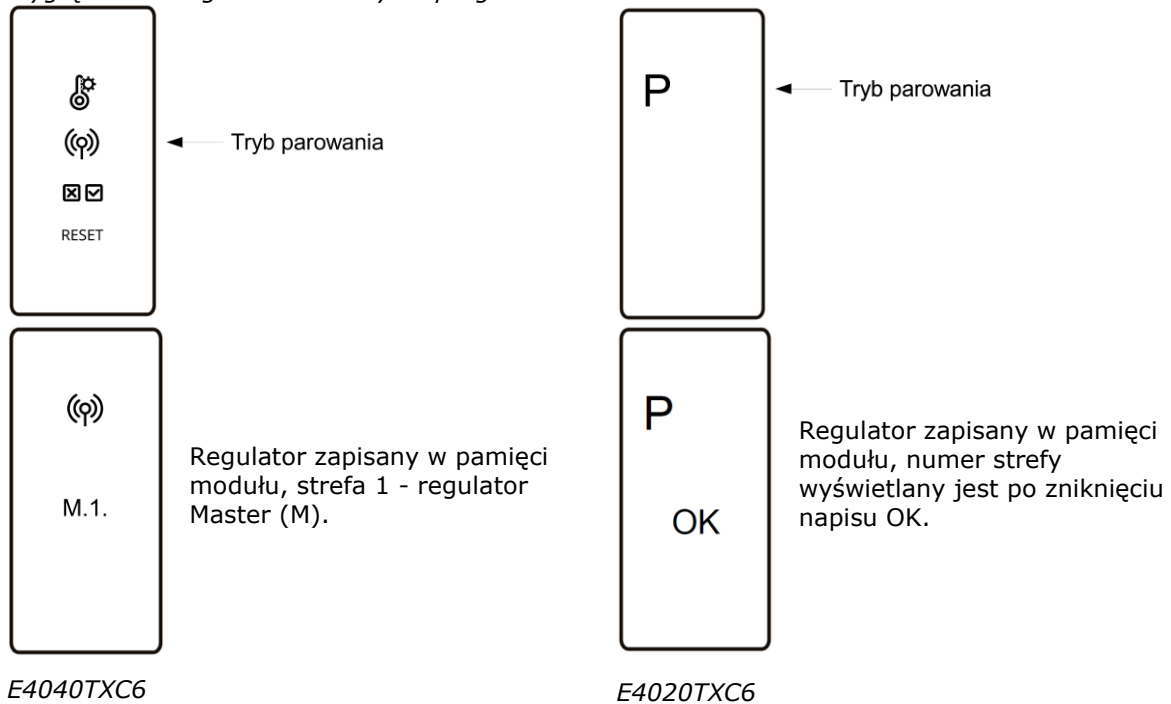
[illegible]

Tryb parowania

RESET

M.1.

Regulator zapisany w pamięci modułu, strefa 1 - regulator Master (M).

E4040TXC6

P

Tryb parowania

P

OK

Regulator zapisany w pamięci modułu, numer strefy wyświetlany jest po zniknięciu napisu OK.

E4020TXC6